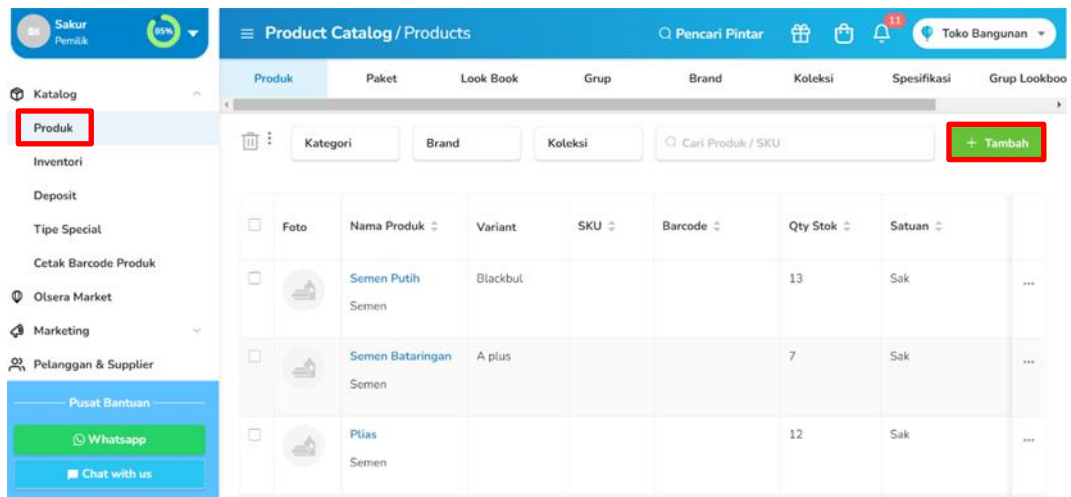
BK Sakur Pemilik 85%

Katalog
Produk
Inventori
Deposit
Tipe Special
Cetak Barcode Produk
Olsera Market
Marketing
Pelanggan & Supplier

Pusat Bantuan
Whatsapp
Chat with us

≡ Product Catalog / Products
Pencari Pintar
11
Toko Bangunan

Produk | Paket | Look Book | Grup | Brand | Koleksi | Spesifikasi | Grup Lookboo

Kategori
Brand
Koleksi
Cari Produk / SKU
+ Tambah

| | Foto | Nama Produk | Variant | SKU | Barcode | Qty Stok | Satuan | |
|---|---|---|---|---|---|---|---|---|
| | | Semen Putih Semen | Blackbul | | | 13 | Sak | ... |
| | | Semen Bataringan Semen | A plus | | | 7 | Sak | ... |
| | | Plias Semen | | | | 12 | Sak | ... |